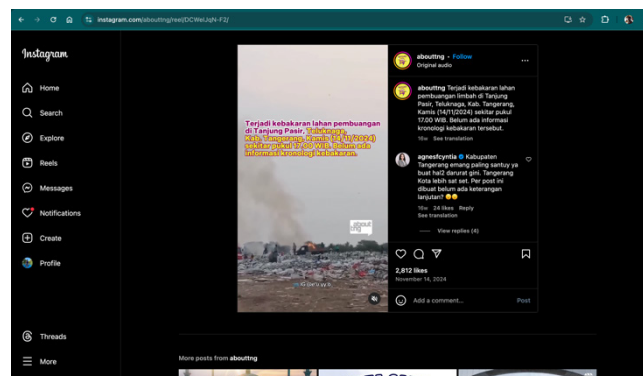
instagram.com/abouttng/reel/DCWelJqN-F2/

Instagram

Home

Search

Explore

Reels

Messages

Notifications

Create

Profile

Threads

More

Terjadi kebakaran lahan pembuangan di Tanjung Pasir, Teluknaga, Kab. Tangerang, Kamis (14/11/2024) sekitar pukul 17.00 WIB. Belum ada informasi kronologi kebakaran.

abouttng

IG @ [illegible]

abouttng • Follow
Original audio

abouttng Terjadi kebakaran lahan pembuangan limbah di Tanjung Pasir, Teluknaga, Kab. Tangerang, Kamis (14/11/2024) sekitar pukul 17.00 WIB. Belum ada informasi kronologi kebakaran tersebut.
15w See translation

agnesfcyntia Kabupaten Tangerang emang paling santuy ya buat hal2 darurat gini. Tangerang Kota lebih sat set. Per post ini dibuat belum ada keterangan lanjutan? 😔😔
15w 24 likes Reply
See translation

View replies (4)

2,812 likes
November 14, 2024

Add a comment...
Post

More posts from abouttng